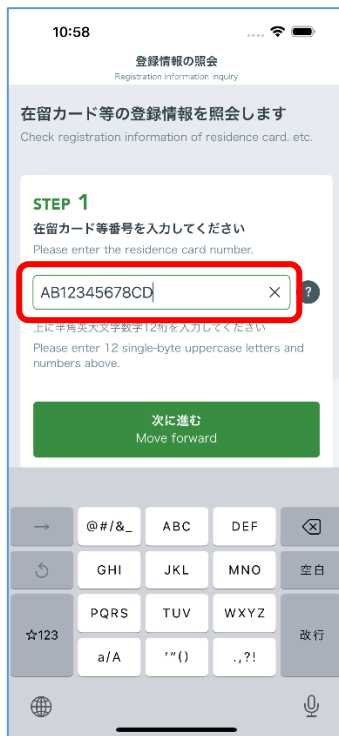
10:58

登録情報の照会
Registration information inquiry

在留カード等の登録情報を照会します
Check registration information of residence card, etc.

STEP 1
在留カード等番号を入力してください
Please enter the residence card number.

AB12345678CD

?

上に半角英大文字数字12桁を入力してください
Please enter 12 single-byte uppercase letters and numbers above.

次に進む
Move forward

→ @#/&_ ABC DEF
GHI JKL MNO 空白
PQRS TUV WXYZ
☆123 a/A '"() .,?! 改行